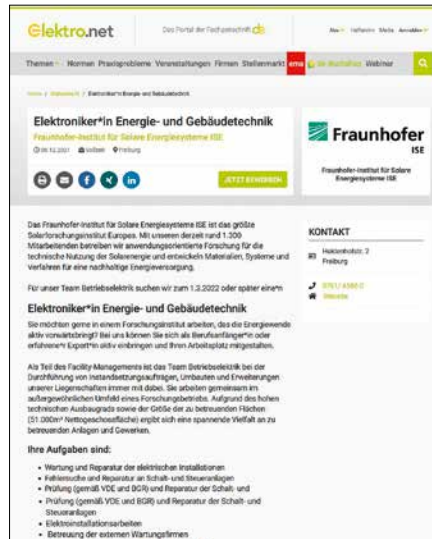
Elektro.net Das Portal der Fachzeitschrift de

Abo Hefte Media Anmelden

Themen Normen Praxisprobleme Veranstaltungen Firmen Stellenmarkt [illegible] Webinar

Home / Stellenmarkt / Elektroniker*in Energie- und Gebäudetechnik

Elektroniker*in Energie- und Gebäudetechnik

Fraunhofer-Institut für Solare Energiesysteme ISE

06.12.2021 Vollzeit Freiburg

JETZT BEWERBEN

Fraunhofer ISE

Fraunhofer-Institut für Solare Energiesysteme ISE

Das Fraunhofer-Institut für Solare Energiesysteme ISE ist das größte Solarforschungsinstitut Europas. Mit unseren derzeit rund 1.300 Mitarbeitenden betreiben wir anwendungsorientierte Forschung für die technische Nutzung der Solarenergie und entwickeln Materialien, Systeme und Verfahren für eine nachhaltige Energieversorgung.

Für unser Team Betriebselektrik suchen wir zum 1.3.2022 oder später eine*n

Elektroniker*in Energie- und Gebäudetechnik

Sie möchten gerne in einem Forschungsinstitut arbeiten, das die Energiewende aktiv vorwärtsbringt? Bei uns können Sie sich als Berufsanfänger*in oder erfahrene*r Expert*in aktiv einbringen und Ihren Arbeitsplatz mitgestalten.

Als Teil des Facility-Managements ist das Team Betriebselektrik bei der Durchführung von Instandsetzungsaufträgen, Umbauten und Erweiterungen unserer Liegenschaften immer mit dabei. Sie arbeiten gemeinsam im außergewöhnlichen Umfeld eines Forschungsbetriebs. Aufgrund des hohen technischen Ausbaugrads sowie der Größe der zu betreuenden Flächen (51.000m² Nettogeschossfläche) ergibt sich eine spannende Vielfalt an zu betreuenden Anlagen und Gewerken.

Ihre Aufgaben sind:

• Wartung und Reparatur der elektrischen Installationen
• Fehlersuche und Reparatur an Schalt- und Steueranlagen
• Prüfung (gemäß VDE und BGR) und Reparatur der Schalt- und
• Prüfung (gemäß VDE und BGR) und Reparatur der Schalt- und Steueranlagen
• Elektroinstallationsarbeiten
• Betreuung der externen Wartungsfirmen

KONTAKT

Heidenhofstr. 2
Freiburg

0761 4588 0

Website